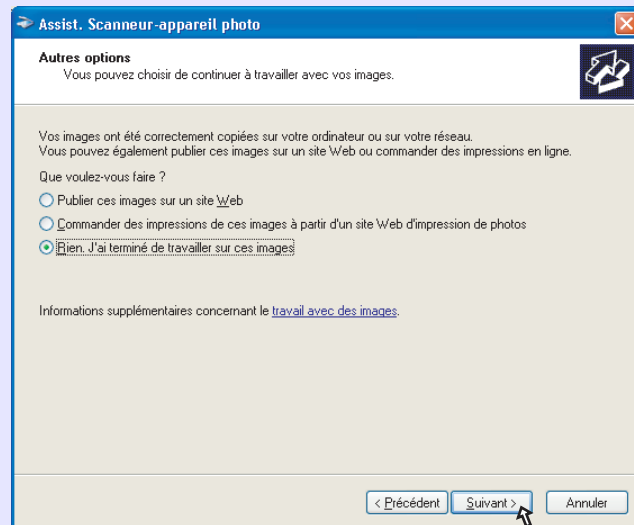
Assist. Scanneur-appareil photo

Autres options
Vous pouvez choisir de continuer à travailler avec vos images.

Vos images ont été correctement copiées sur votre ordinateur ou sur votre réseau.
Vous pouvez également publier ces images sur un site Web ou commander des impressions en ligne.

Que voulez-vous faire ?

Publier ces images sur un site Web

Commander des impressions de ces images à partir d'un site Web d'impression de photos

Rien. J'ai terminé de travailler sur ces images

Informations supplémentaires concernant le travail avec des images.

< Précédent

Suivant >

Annuler